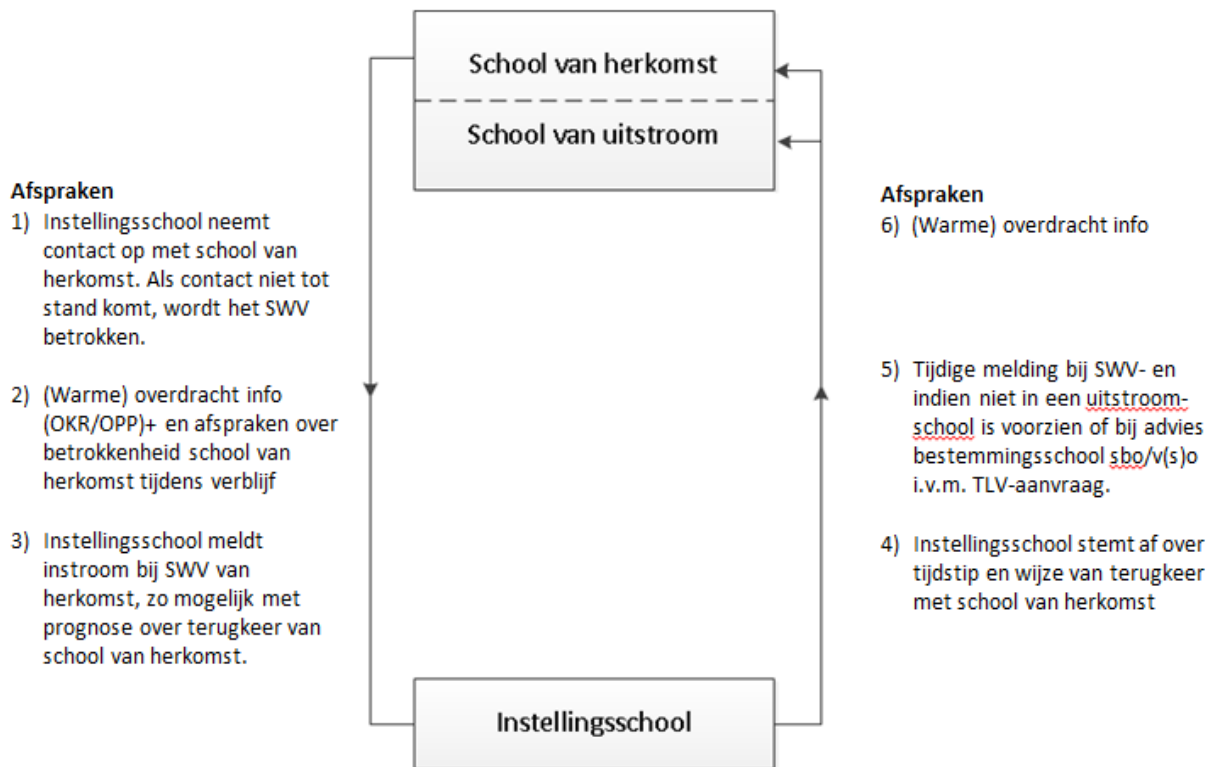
School van herkomst

School van uitstroom

Afspraken
1) Instellingsschool neemt contact op met school van herkomst. Als contact niet tot stand komt, wordt het SWV betrokken.

2) (Warme) overdracht info (OKR/OPP)+ en afspraken over betrokkenheid school van herkomst tijdens verblijf

3) Instellingsschool meldt instroom bij SWV van herkomst, zo mogelijk met prognose over terugkeer van school van herkomst.

Afspraken
6) (Warme) overdracht info

5) Tijdige melding bij SWV- en indien niet in een uitstroomschool is voorzien of bij advies bestemmingsschool sbo/v(s)o i.v.m. TLV-aanvraag.

4) Instellingsschool stemt af over tijdstip en wijze van terugkeer met school van herkomst

Instellingsschool